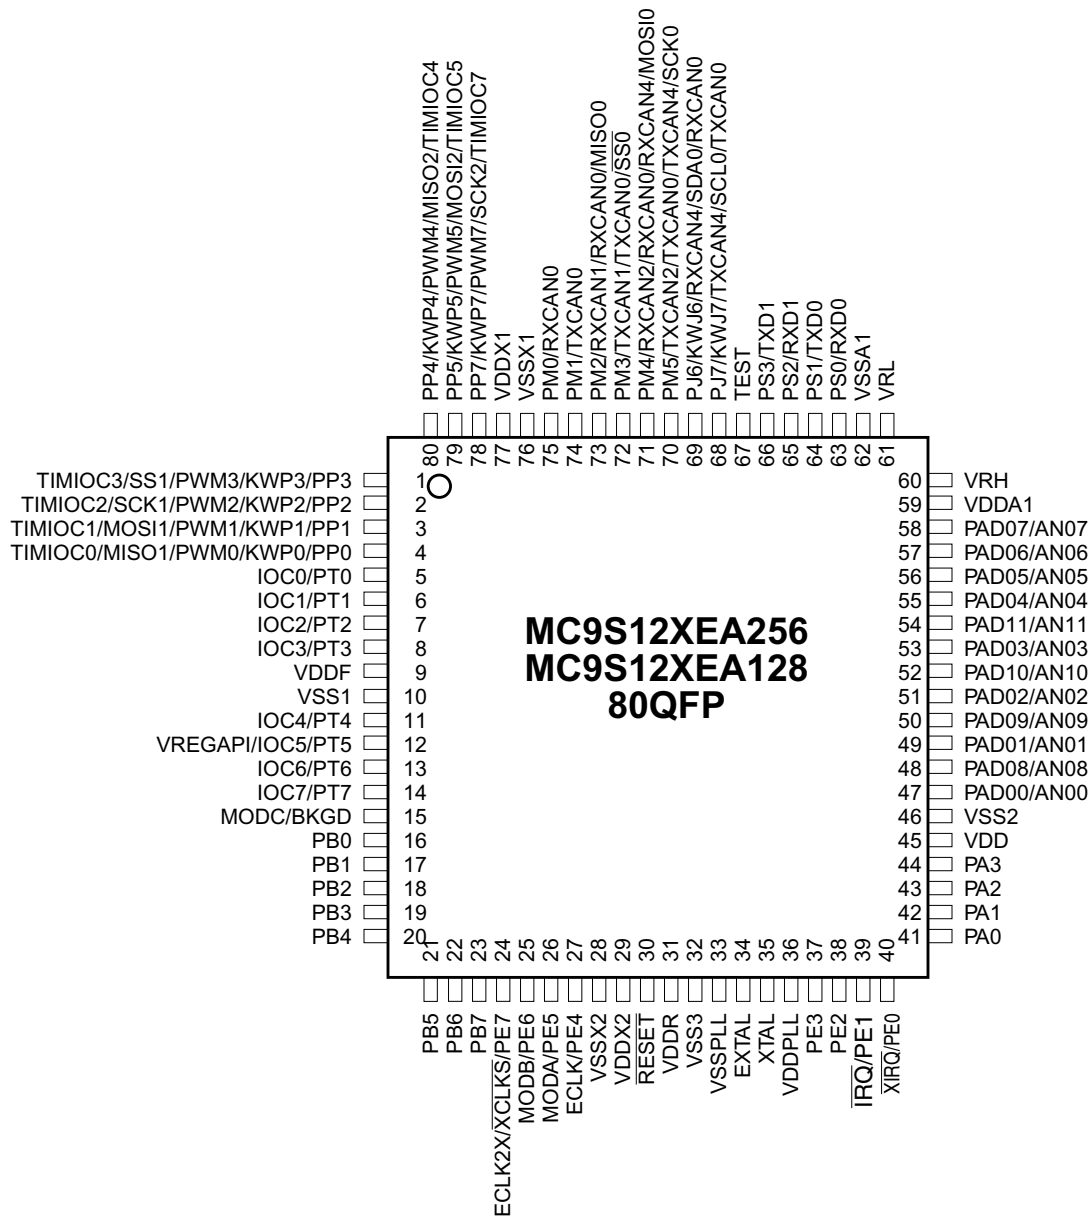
PP4/KWP4/PWM4/MISO2/TIMIOC4
PP5/KWP5/PWM5/MOSI2/TIMIOC5
PP7/KWP7/PWM7/SCK2/TIMIOC7
VDDX1
VSSX1
PM0/RXCAN0
PM1/TXCAN0
PM2/RXCAN1/RXCAN0/MISO0
PM3/TXCAN1/TXCAN0/$\overline{SS0}$
PM4/RXCAN2/RXCAN0/RXCAN4/MOSI0
PM5/TXCAN2/TXCAN0/TXCAN4/SCK0
PJ6/KWJ6/RXCAN4/SDA0/RXCAN0
PJ7/KWJ7/TXCAN4/SCL0/TXCAN0
TEST
PS3/TXD1
PS2/RXD1
PS1/TXD0
PS0/RXD0
VSSA1
VRL

80 79 78 77 76 75 74 73 72 71 70 69 68 67 66 65 64 63 62 61

TIMIOC3/SS1/PWM3/KWP3/PP3 1
TIMIOC2/SCK1/PWM2/KWP2/PP2 2
TIMIOC1/MOSI1/PWM1/KWP1/PP1 3
TIMIOC0/MISO1/PWM0/KWP0/PP0 4
IOC0/PT0 5
IOC1/PT1 6
IOC2/PT2 7
IOC3/PT3 8
VDDF 9
VSS1 10
IOC4/PT4 11
VREGAPI/IOC5/PT5 12
IOC6/PT6 13
IOC7/PT7 14
MODC/BKGD 15
PB0 16
PB1 17
PB2 18
PB3 19
PB4 20

MC9S12XEA256
MC9S12XEA128
80QFP

60 VRH
59 VDDA1
58 PAD07/AN07
57 PAD06/AN06
56 PAD05/AN05
55 PAD04/AN04
54 PAD11/AN11
53 PAD03/AN03
52 PAD10/AN10
51 PAD02/AN02
50 PAD09/AN09
49 PAD01/AN01
48 PAD08/AN08
47 PAD00/AN00
46 VSS2
45 VDD
44 PA3
43 PA2
42 PA1
41 PA0

21 22 23 24 25 26 27 28 29 30 31 32 33 34 35 36 37 38 39 40

PB5
PB6
PB7
ECLK2X/$\overline{XCLKS}$/PE7
MODB/PE6
MODA/PE5
ECLK/PE4
VSSX2
VDDX2
$\overline{RESET}$
VDDR
VSS3
VSSPLL
EXTAL
XTAL
VDDPLL
PE3
PE2
$\overline{IRQ}$/PE1
$\overline{XIRQ}$/PE0